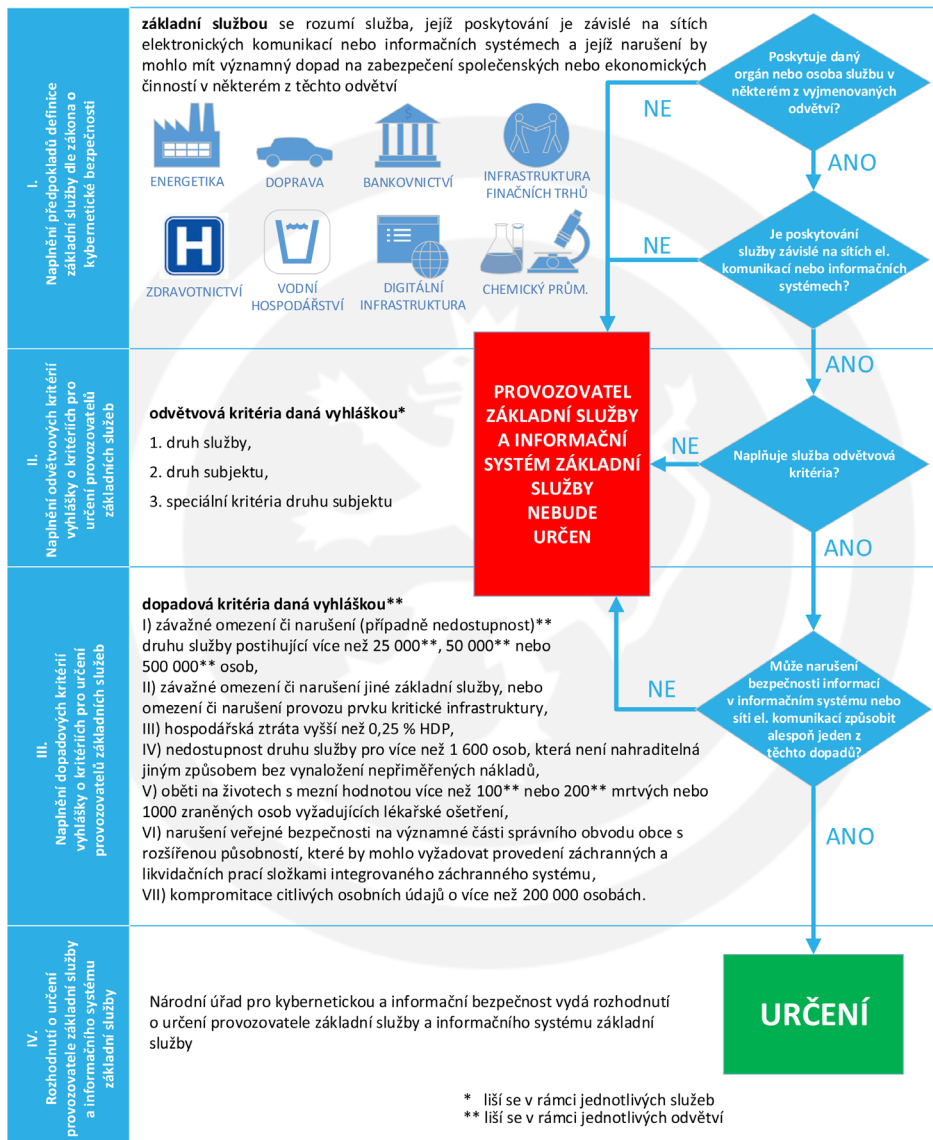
I.
Naplnění předpokladů definice základní služby dle zákona o kybernetické bezpečnosti

**základní službou** se rozumí služba, jejíž poskytování je závislé na sítích elektronických komunikací nebo informačních systémech a jejíž narušení by mohlo mít významný dopad na zabezpečení společenských nebo ekonomických činností v některém z těchto odvětví

ENERGETIKA
DOPRAVA
BANKOVNICTVÍ
INFRASTRUKTURA FINAČNÍCH TRHŮ
ZDRAVOTNICTVÍ
VODNÍ HOSPODÁŘSTVÍ
DIGITÁLNÍ INFRASTRUKTURA
CHEMICKÝ PRŮM.

Poskytuje daný orgán nebo osoba službu v některém z vyjmenovaných odvětví?
NE
ANO
Je poskytování služby závislé na sítích el. komunikací nebo informačních systémech?
NE
ANO

II.
Naplnění odvětvových kritérií vyhlášky o kritériích pro určení provozovatelů základních služeb

**odvětvová kritéria daná vyhláškou***
1. druh služby,
2. druh subjektu,
3. speciální kritéria druhu subjektu

PROVOZOVATEL ZÁKLADNÍ SLUŽBY A INFORMAČNÍ SYSTÉM ZÁKLADNÍ SLUŽBY NEBUDE URČEN

NE
Naplňuje služba odvětvová kritéria?
ANO

III.
Naplnění dopadových kritérií vyhlášky o kritériích pro určení provozovatelů základních služeb

**dopadová kritéria daná vyhláškou****
I) závažné omezení či narušení (případně nedostupnost)** druhu služby postihující více než 25 000**, 50 000** nebo 500 000** osob,
II) závažné omezení či narušení jiné základní služby, nebo omezení či narušení provozu prvku kritické infrastruktury,
III) hospodářská ztráta vyšší než 0,25 % HDP,
IV) nedostupnost druhu služby pro více než 1 600 osob, která není nahraditelná jiným způsobem bez vynaložení nepřiměřených nákladů,
V) oběti na životech s mezní hodnotou více než 100** nebo 200** mrtvých nebo 1000 zraněných osob vyžadujících lékařské ošetření,
VI) narušení veřejné bezpečnosti na významné části správního obvodu obce s rozšířenou působností, které by mohlo vyžadovat provedení záchranných a likvidačních prací složkami integrovaného záchranného systému,
VII) kompromitace citlivých osobních údajů o více než 200 000 osobách.

NE
Může narušení bezpečnosti informací v informačním systému nebo síti el. komunikací způsobit alespoň jeden z těchto dopadů?
ANO

IV.
Rozhodnutí o určení provozovatele základní služby a informačního systému základní služby

Národní úřad pro kybernetickou a informační bezpečnost vydá rozhodnutí o určení provozovatele základní služby a informačního systému základní služby

URČENÍ

* liší se v rámci jednotlivých služeb
** liší se v rámci jednotlivých odvětví